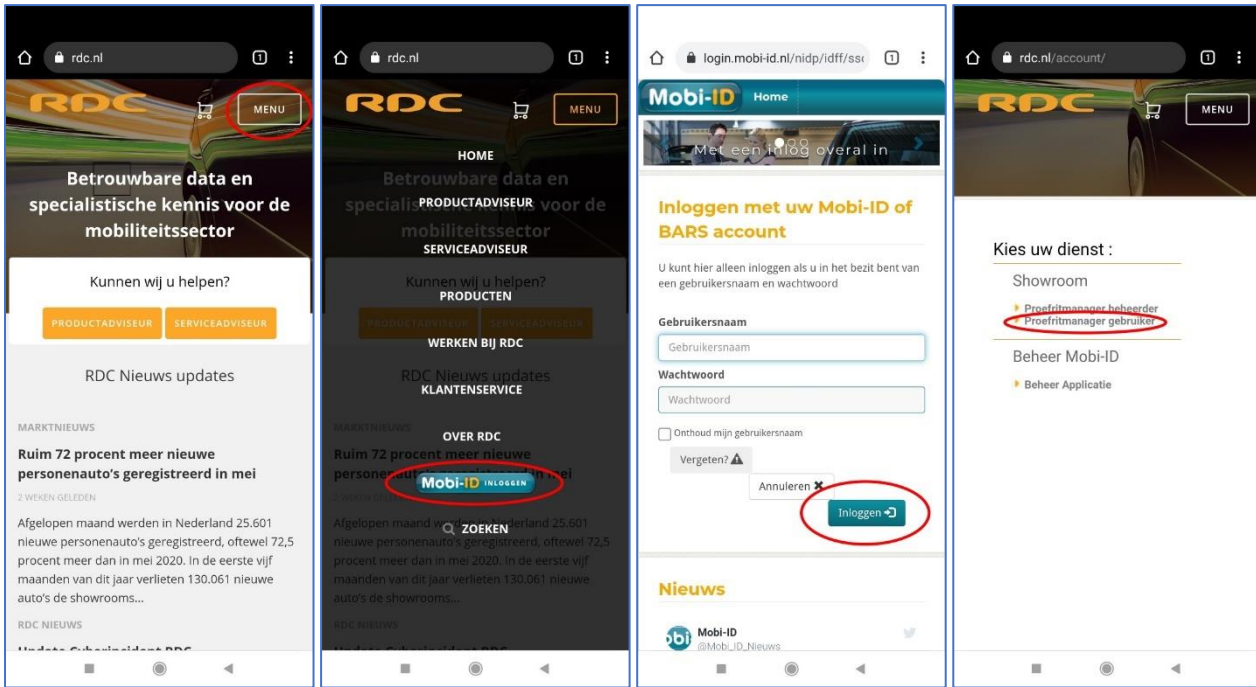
rdc.nl

RDC

MENU

Betrouwbare data en specialistische kennis voor de mobiliteitssector

Kunnen wij u helpen?

PRODUCTADVISEUR SERVICEADVISEUR

RDC Nieuws updates

MARKTNIEUWS

Ruim 72 procent meer nieuwe personenauto's geregistreerd in mei

2 WEKEN GELEDEN

Afgelopen maand werden in Nederland 25.601 nieuwe personenauto's geregistreerd, oftewel 72,5 procent meer dan in mei 2020. In de eerste vijf maanden van dit jaar verlieten 130.061 nieuwe auto's de showrooms...

RDC NIEUWS

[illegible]

rdc.nl

RDC

MENU

HOME

PRODUCTADVISEUR

SERVICEADVISEUR

PRODUCTEN

WERKEN BIJ RDC

KLANTENSERVICE

OVER RDC

Mobi-ID INLOGGEN

ZOEKEN

login.mobi-id.nl/nidp/idff/ss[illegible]

Mobi-ID Home

Met een inlog overal in

Inloggen met uw Mobi-ID of BARS account

U kunt hier alleen inloggen als u in het bezit bent van een gebruikersnaam en wachtwoord

Gebruikersnaam

Gebruikersnaam

Wachtwoord

Wachtwoord

Onthoud mijn gebruikersnaam

Vergeten?

Annuleren

Inloggen

Nieuws

Mobi-ID
@Mobi_ID_Nieuws

rdc.nl/account/

RDC

MENU

Kies uw dienst :

Showroom

Proefritmanager beheerder

Proefritmanager gebruiker

Beheer Mobi-ID

Beheer Applicatie